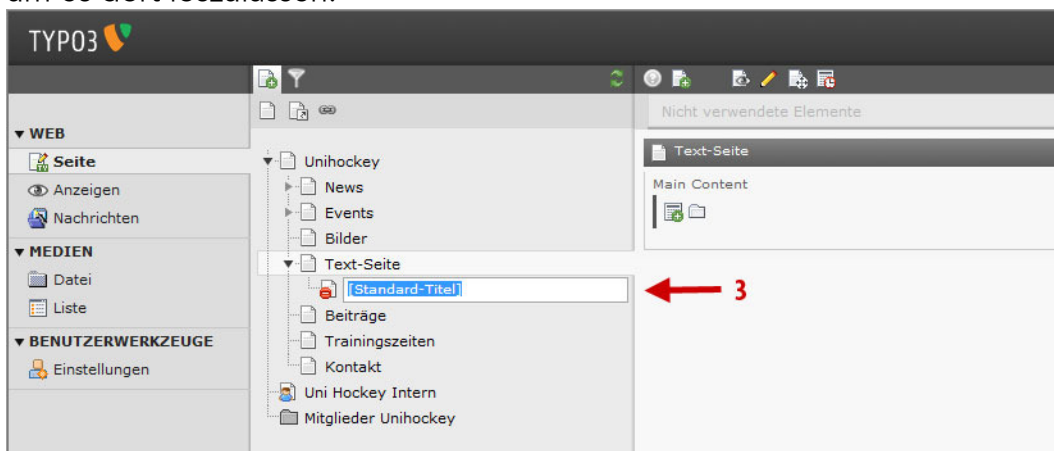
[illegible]

TYPO3

▼ WEB
Seite
Anzeigen
Nachrichten
▼ MEDIEN
Datei
Liste
▼ BENUTZERWERKZEUGE
Einstellungen

Unihockey
News
Events
Bilder
Text-Seite
[Standard-Titel]
Beiträge
Trainingszeiten
Kontakt
Uni Hockey Intern
Mitglieder Unihockey

3

Nicht verwendete Elemente
Text-Seite
Main Content